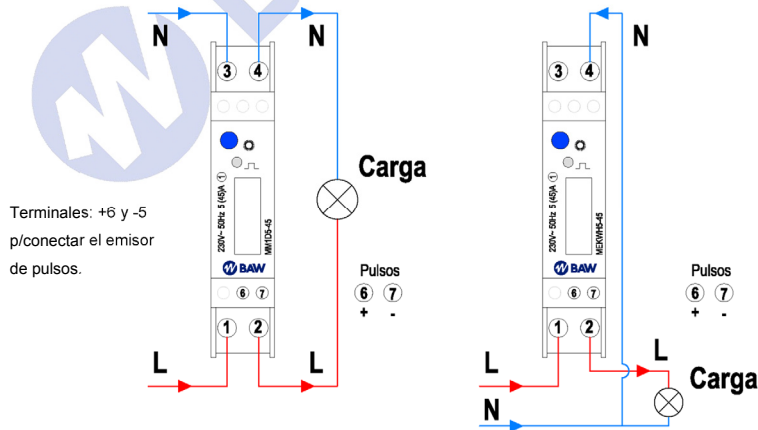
N
N
3 4
Carga
230V~ 50Hz 5 (45)A 1
MM1D5-45
BAW
6 7
Terminales: +6 y -5 p/conectar el emisor de pulsos.
Pulsos
6 7
+ -
1 2
L
L

N
3 4
230V~ 50Hz 5 (45)A 1
MEKWH5-45
BAW
6 7
Pulsos
6 7
+ -
1 2
L
L
Carga
N